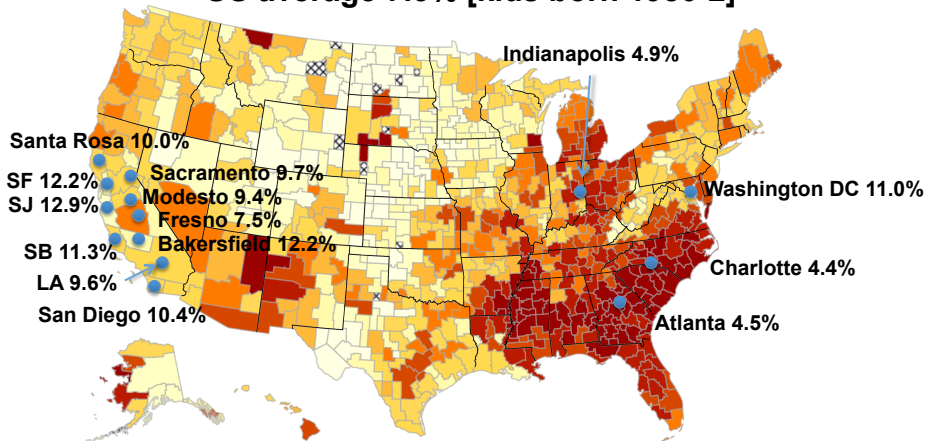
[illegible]

Indianapolis 4.9%

Santa Rosa 10.0%

Sacramento 9.7%

SF 12.2%

Modesto 9.4%

SJ 12.9%

Fresno 7.5%

Washington DC 11.0%

SB 11.3%

Bakersfield 12.2%

Charlotte 4.4%

LA 9.6%

San Diego 10.4%

Atlanta 4.5%